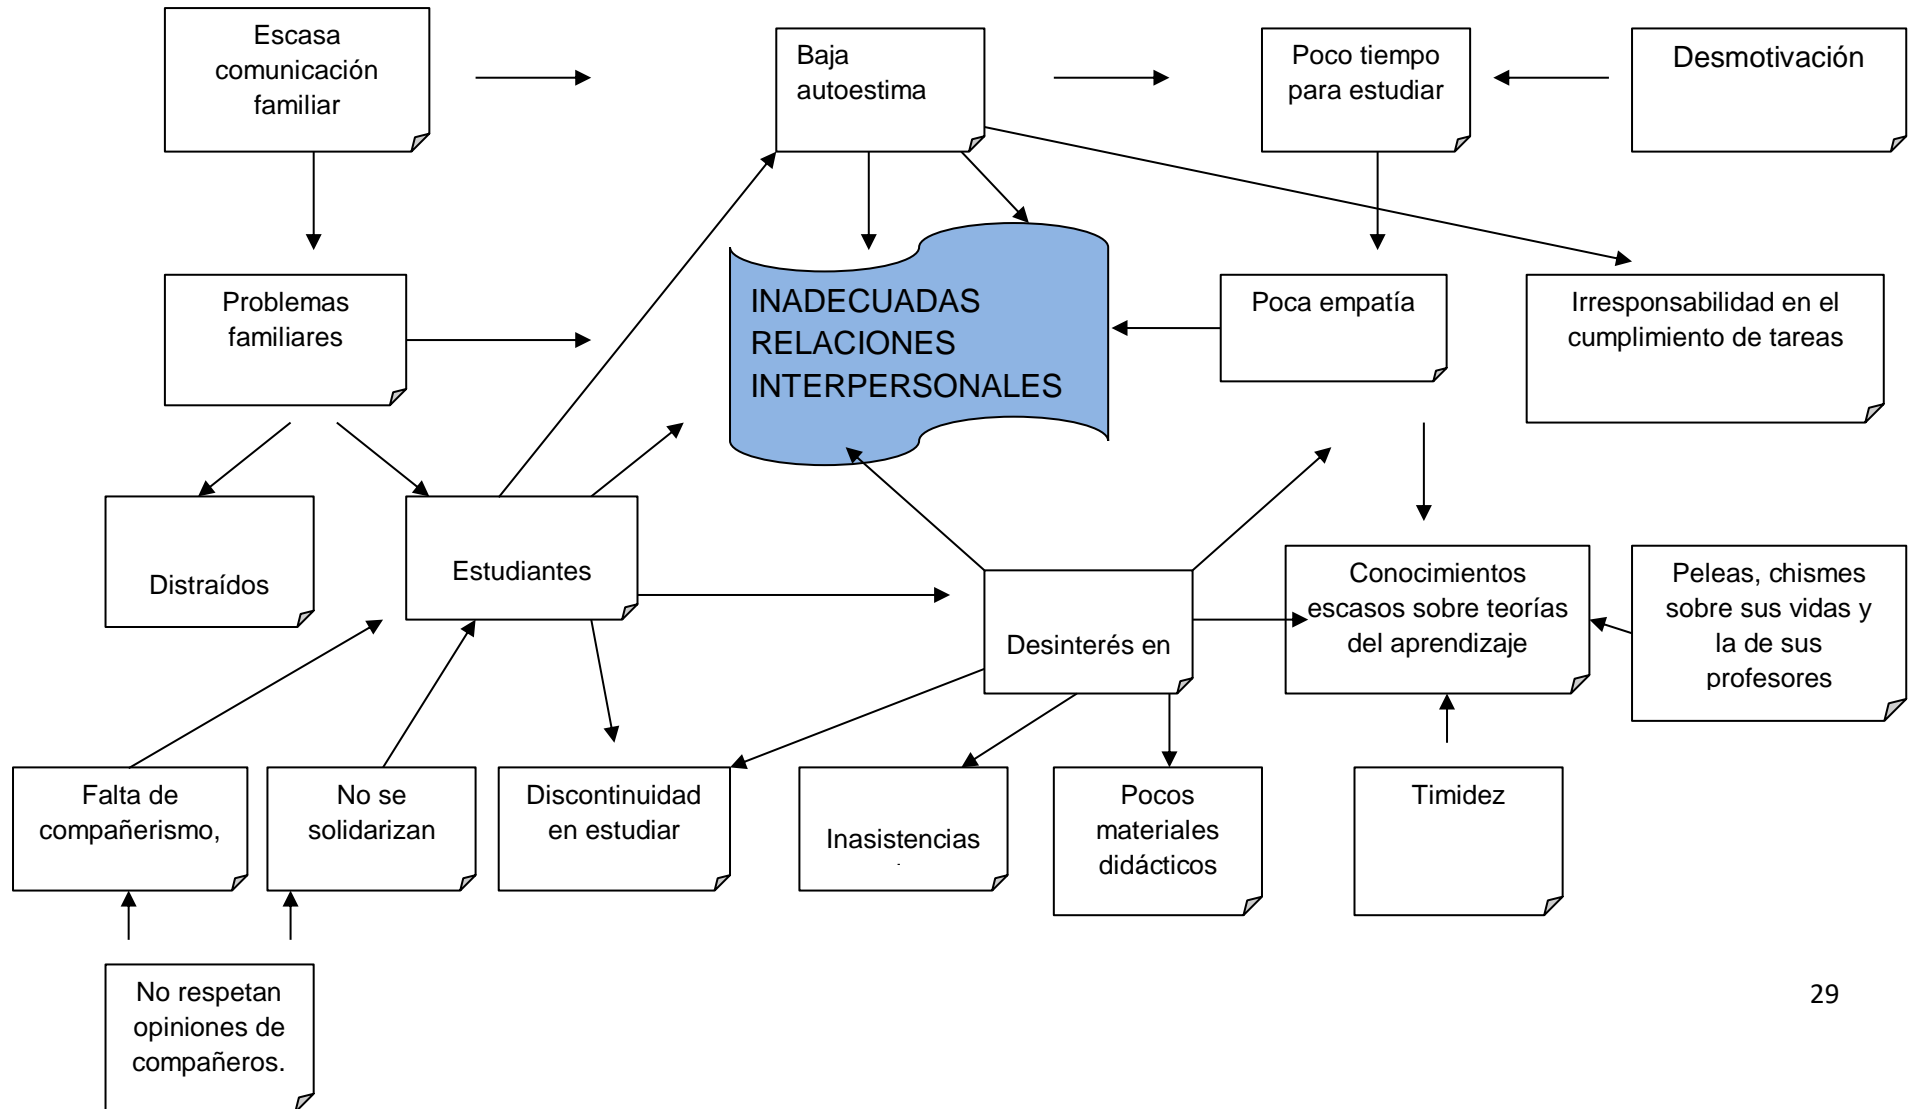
Escasa comunicación familiar

Baja autoestima

Poco tiempo para estudiar

Desmotivación

Problemas familiares

INADECUADAS RELACIONES INTERPERSONALES

Poca empatía

Irresponsabilidad en el cumplimiento de tareas

Distraídos

Estudiantes

Desinterés en

Conocimientos escasos sobre teorías del aprendizaje

Peleas, chismes sobre sus vidas y la de sus profesores

Falta de compañerismo,

No se solidarizan

Discontinuidad en estudiar

Inasistencias

Pocos materiales didácticos

Timidez

No respetan opiniones de compañeros.

29